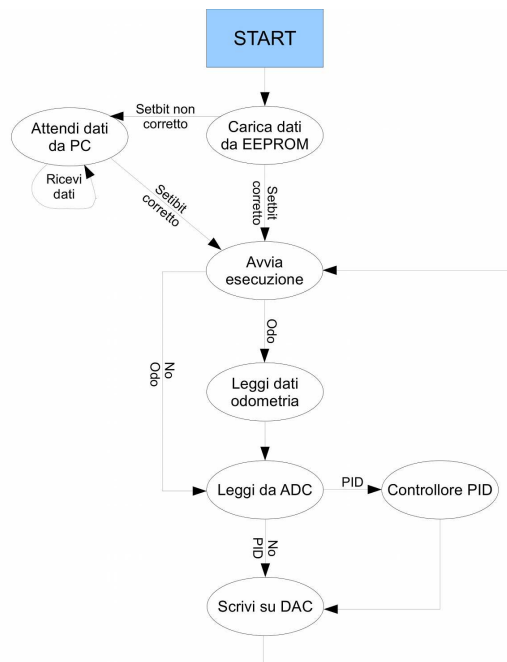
START

Setbit non corretto

Attendi dati da PC

Carica dati da EEPROM

Ricevi dati

Setbit corretto

Setbit corretto

Avvia esecuzione

Odo

No Odo

Leggi dati odometria

Leggi da ADC

PID

Controllore PID

No PID

Scrivi su DAC